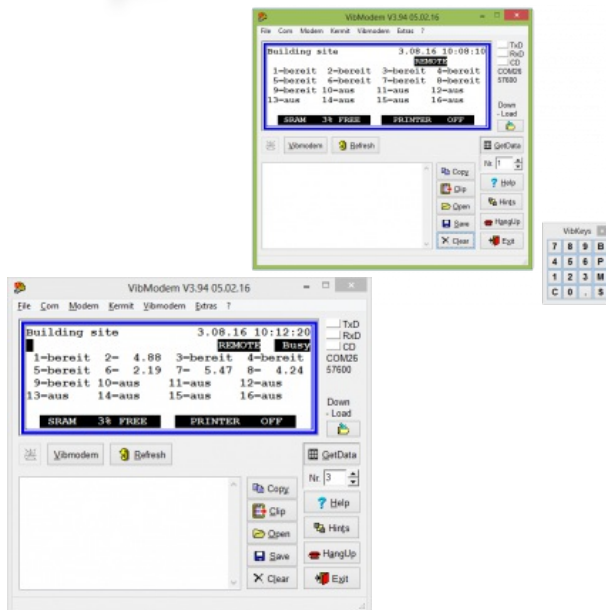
VibModem V3.94 05.02.16

File Com Modem Kermit Vibmodem Extras ?

Building site 3.08.16 10:08:10
REMOTE
1-bereit 2-bereit 3-bereit 4-bereit
5-bereit 6-bereit 7-bereit 8-bereit
9-bereit 10-aus 11-aus 12-aus
13-aus 14-aus 15-aus 16-aus
SRAM 3% FREE PRINTER OFF

TxD
RxD
CD
COM26
57600

Down - Load

Vibmodem Refresh

GetData
Nr. 1

Copy
Clp
Open
Save
Clear

? Help
Hints
HangUp
Exit

VibKeys
7 8 9 B
4 5 6 P
1 2 3 M
C 0 . S

VibModem V3.94 05.02.16

File Com Modem Kermit Vibmodem Extras ?

Building site 3.08.16 10:12:20
REMOTE Busy
1-bereit 2- 4.88 3-bereit 4-bereit
5-bereit 6- 2.19 7- 5.47 8- 4.24
9-bereit 10-aus 11-aus 12-aus
13-aus 14-aus 15-aus 16-aus
SRAM 3% FREE PRINTER OFF

TxD
RxD
CD
COM26
57600

Down - Load

Vibmodem Refresh

GetData
Nr. 3

Copy
Clp
Open
Save
Clear

? Help
Hints
HangUp
Exit